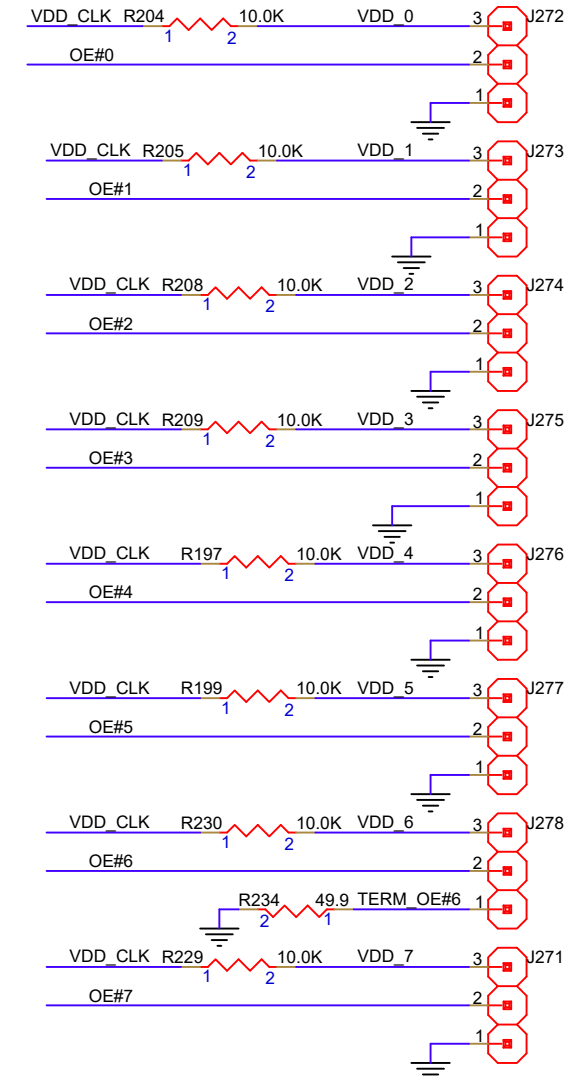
VDD_CLK R204 1 2 10.0K VDD_0 3 J272
OE#0 2
1

VDD_CLK R205 1 2 10.0K VDD_1 3 J273
OE#1 2
1

VDD_CLK R208 1 2 10.0K VDD_2 3 J274
OE#2 2
1

VDD_CLK R209 1 2 10.0K VDD_3 3 J275
OE#3 2
1

VDD_CLK R197 1 2 10.0K VDD_4 3 J276
OE#4 2
1

VDD_CLK R199 1 2 10.0K VDD_5 3 J277
OE#5 2
1

VDD_CLK R230 1 2 10.0K VDD_6 3 J278
OE#6 2
R234 2 1 49.9 TERM_OE#6 1

VDD_CLK R229 1 2 10.0K VDD_7 3 J271
OE#7 2
1